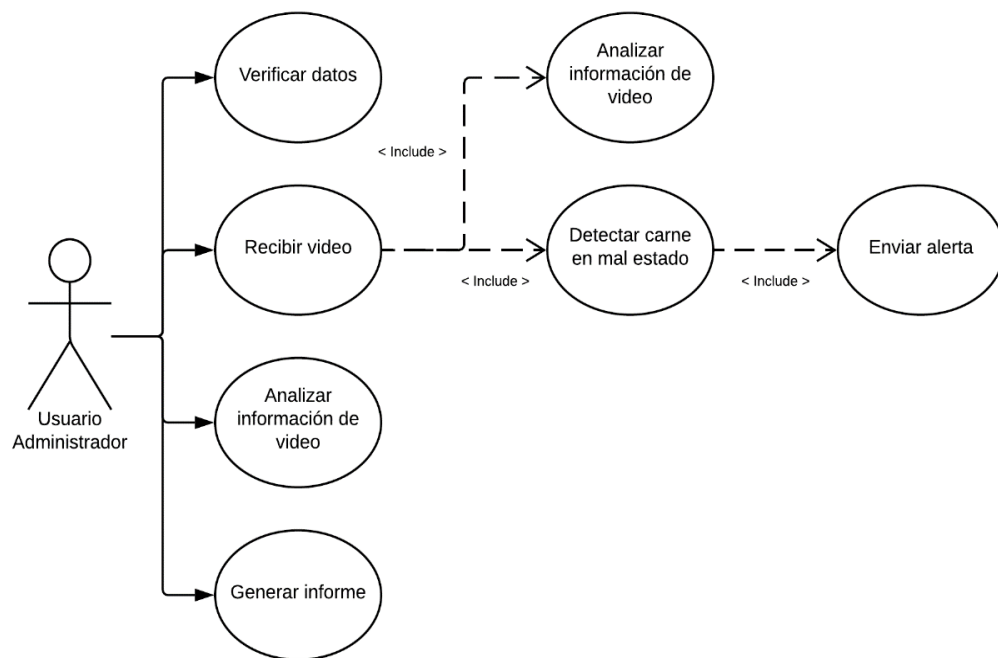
Verificar datos

Analizar información de video

< Include >

Recibir video

Detectar carne en mal estado

Enviar alerta

< Include >

< Include >

Usuario Administrador

Analizar información de video

Generar informe